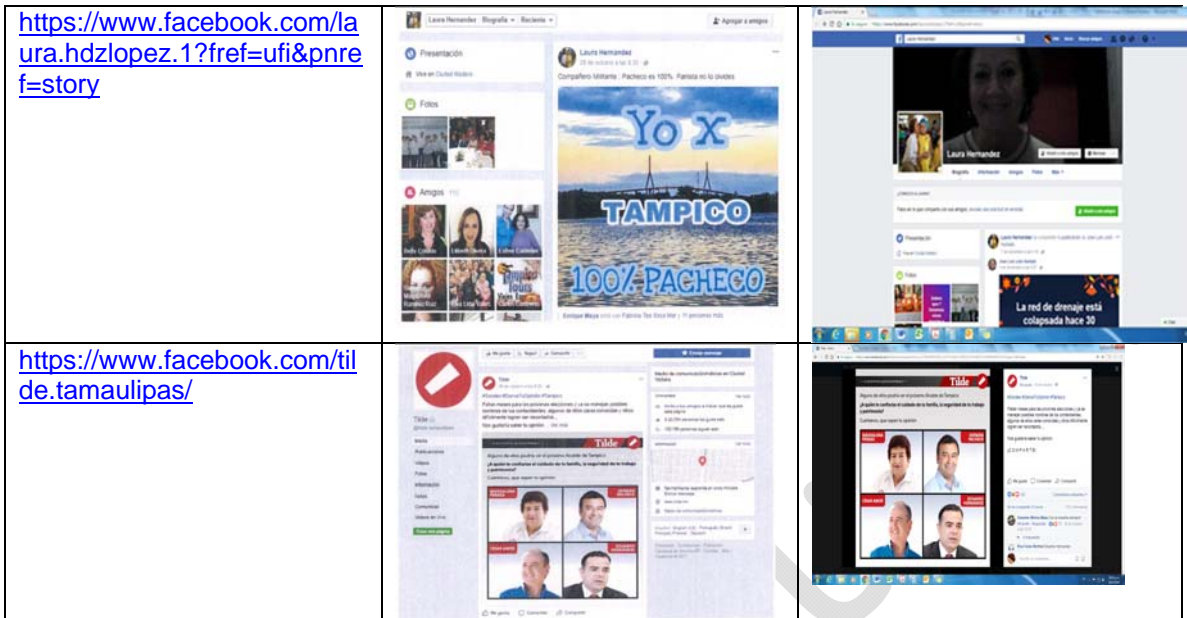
| | | |
|---|---|---|
| https://www.facebook.com/laura.hdzlopez.1?fref=ufi&pnref=story | Laura Hernandez · Biografía · Reciente · Agregar a amigos<br>Presentación<br>Vive en Ciudad Madero<br>Fotos<br>Amigos<br>Laura Hernandez<br>Compañero Militante : Pacheco es 100% Panista no lo olvides<br>Yo x TAMPICO 100% PACHECO<br>Enrique Maya | Laura Hernandez<br>Biografía Información Amigos Fotos Más<br>Presentación<br>Fotos<br>La red de drenaje está colapsada hace 30 |
| https://www.facebook.com/tilde.tamaulipas/ | Tilde<br>Me gusta · Seguir · Compartir · Enviar mensaje<br>Inicio · Publicaciones · Videos · Fotos · Información · Notas · Comunidad<br>Tilde<br>Alguno de ellos podría ser el próximo Alcalde de Tampico<br>¿A quién le confiarías el cuidado de tu familia, la seguridad de tu trabajo y patrimonio?<br>Cuéntanos, que saber tu opinión<br>Me gusta · Comentar · Compartir | Tilde<br>Alguno de ellos podría ser el próximo Alcalde de Tampico<br>¿A quién le confiarías el cuidado de tu familia, la seguridad de tu trabajo y patrimonio?<br>Cuéntanos, que saber tu opinión<br>Me gusta · Comentar · Compartir |